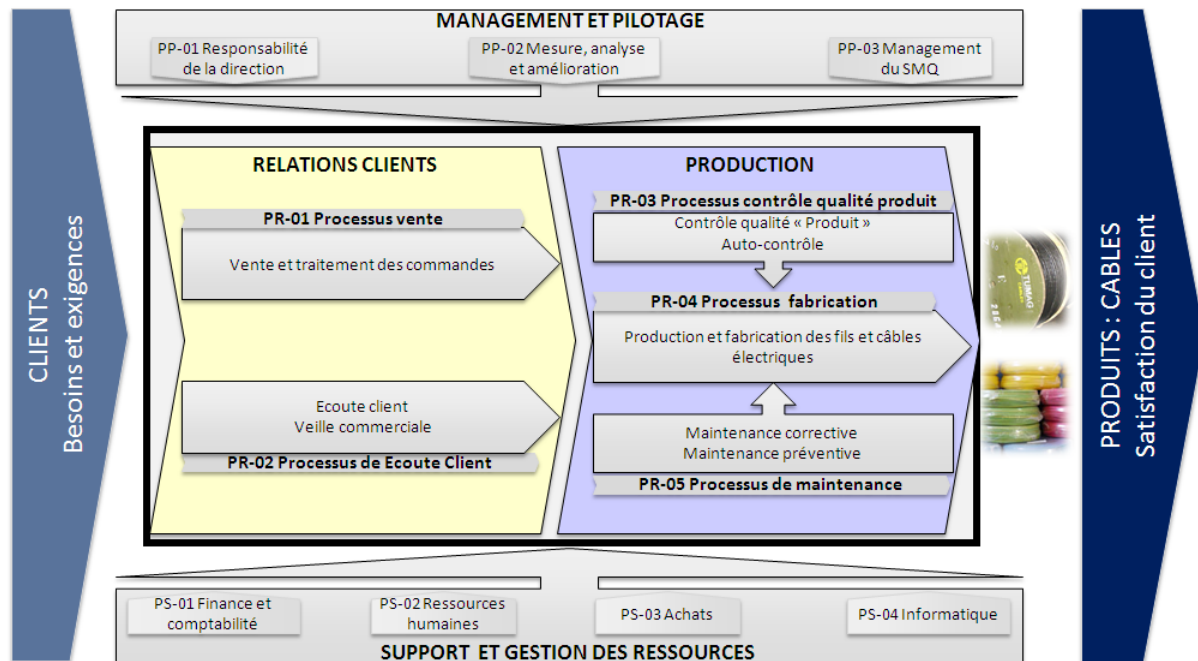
CLIENTS
Besoins et exigences

MANAGEMENT ET PILOTAGE

PP-01 Responsabilité de la direction

PP-02 Mesure, analyse et amélioration

PP-03 Management du SMQ

RELATIONS CLIENTS

PR-01 Processus vente

Vente et traitement des commandes

Ecoute client
Veille commerciale

PR-02 Processus de Ecoute Client

PRODUCTION

PR-03 Processus contrôle qualité produit

Contrôle qualité « Produit »
Auto-contrôle

PR-04 Processus fabrication

Production et fabrication des fils et câbles électriques

Maintenance corrective
Maintenance préventive

PR-05 Processus de maintenance

PS-01 Finance et comptabilité

PS-02 Ressources humaines

PS-03 Achats

PS-04 Informatique

SUPPORT ET GESTION DES RESSOURCES

PRODUITS : CABLES
Satisfaction du client